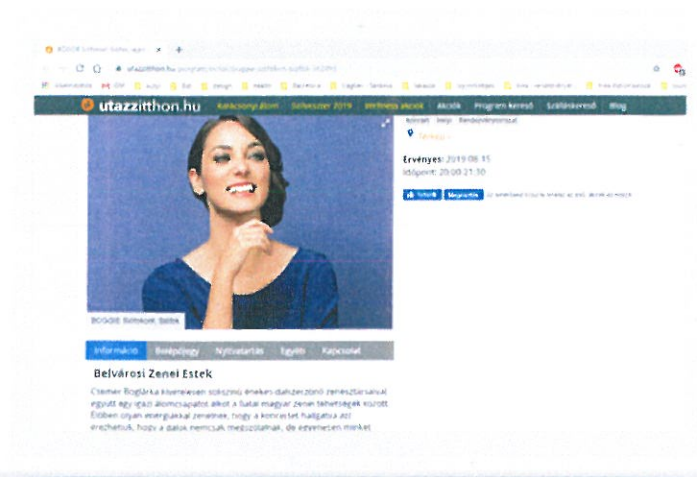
utazzitthon.hu

Karácsonyi Akció   Szilveszter 2019   Wellness akciók   Akciók   Program kereső   Szállás kereső   Blog

Koncert   Helyi   Rendezvénysorozat

Tatabánya

Érvényes: 2019.08.15
Időpont: 20:00-21:30

Tetszik   Megosztás

BOGGIE Szólóest Szállás

Információ   Belépőjegy   Nyitvatartás   Egyéb   Kapcsolat

Belvárosi Zenei Estek

Csemer Boglárka kivételesen sokszínű énekes-dalszerző zenésztársaival együtt egy igazi álomcsapatot alkot a fiatal magyar zenei tehetségek között. Előben olyan energiákkal zenélnek, hogy a koncertet hallgatva azt érezhetjük, hogy a dalok nemcsak megszólalnak, de egyenesen minket